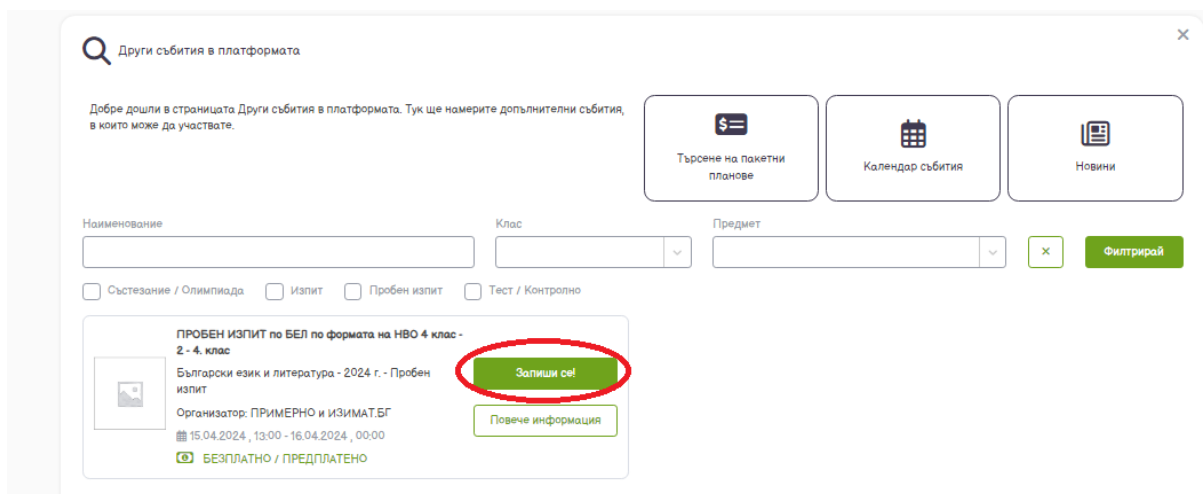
Други събития в платформата

×

Добре дошли в страницата Други събития в платформата. Тук ще намерите допълнителни събития, в които може да участвате.

Търсене на пакетни планове

Календар събития

Новини

Наименование

Клас

Предмет

×

Филтрирай

Състезание / Олимпиада

Изпит

Пробен изпит

Тест / Контролно

ПРОБЕН ИЗПИТ по БЕЛ по формата на НВО 4 клас - 2 - 4. клас

Български език и литература - 2024 г. - Пробен изпит

Организатор: ПРИМЕРНО и ИЗИМАТ.БГ

15.04.2024 , 13:00 - 16.04.2024 , 00:00

БЕЗПЛАТНО / ПРЕДПЛАТЕНО

Запиши се!

Повече информация